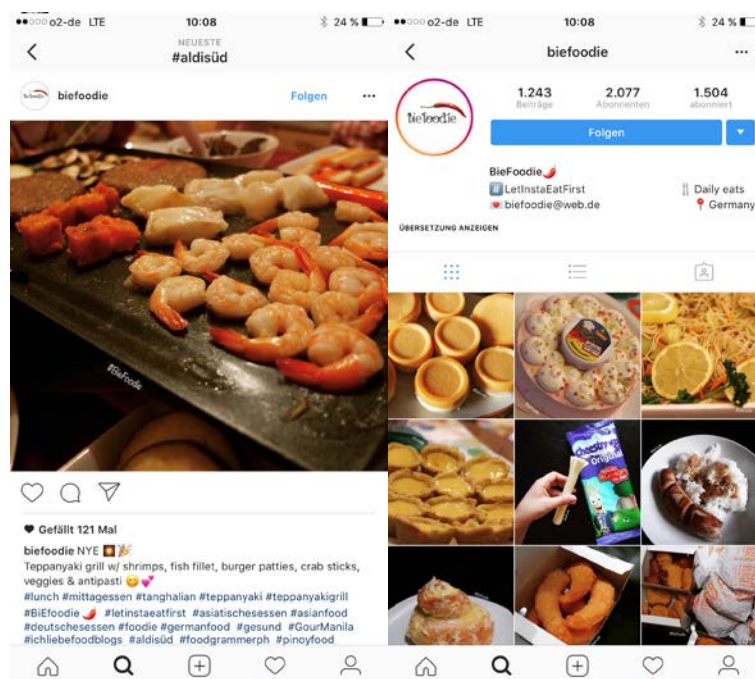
●●○○○ o2-de LTE 10:08 24 %

NEUESTE
#aldisüd

biefoodie Folgen ···

#BieFoodie

Gefällt 121 Mal

biefoodie NYE 🎆🎉
Teppanyaki grill w/ shrimps, fish fillet, burger patties, crab sticks, veggies & antipasti 😊💕
#lunch #mittagessen #tanghalian #teppanyaki #teppanyakigrill #BiEfoodie 🌶️ #letinstaeatfirst #asiatischesessen #asianfood #deutschesessen #foodie #germanfood #gesund #GourManila #ichliebefoodblogs #aldisüd #foodgrammerph #pinoyfood

●●○○○ o2-de LTE 10:08 24 %

biefoodie ···

biefoodie

| 1.243 | 2.077 | 1.504 |
|---|---|---|
| Beiträge | Abonnenten | abonniert |

Folgen

BieFoodie🌶️
LetInstaEatFirst
biefoodie@web.de
Daily eats
Germany

ÜBERSETZUNG ANZEIGEN

Choco Original